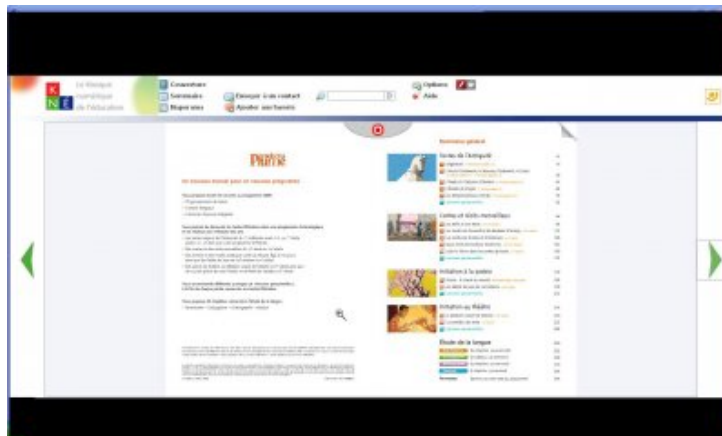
K N E Le kiosque numérique de l'éducation

Couverture
Sommaire
Repères

Envoyer à un contact
Ajouter aux favoris

Options
Aide

Sommaire général

Textes de l'Antiquité

Contes et récits merveilleux

Initiation à la poésie

Initiation au théâtre

Étude de la langue

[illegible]